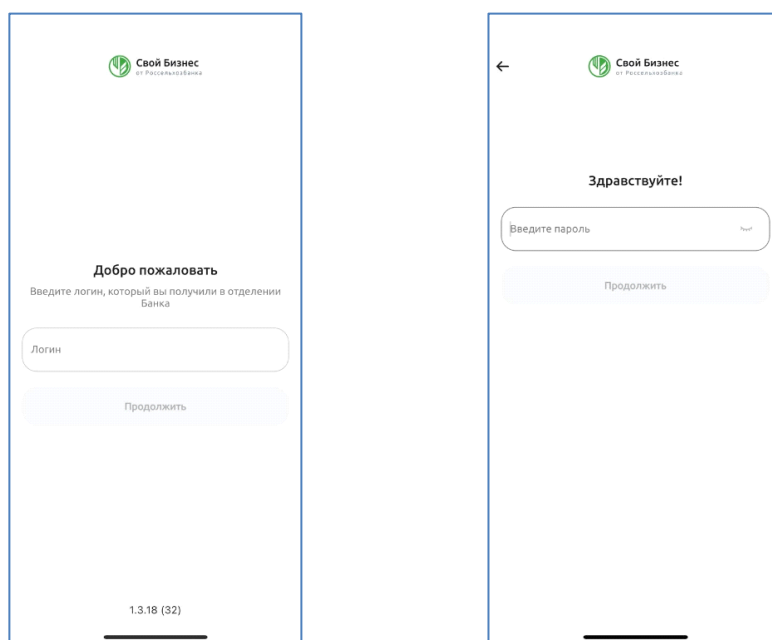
Свой Бизнес
от Россельхозбанка

Добро пожаловать

Введите логин, который вы получили в отделении Банка

Логин

Продолжить

1.3.18 (32)

←

Свой Бизнес
от Россельхозбанка

Здравствуйте!

Введите пароль

Продолжить